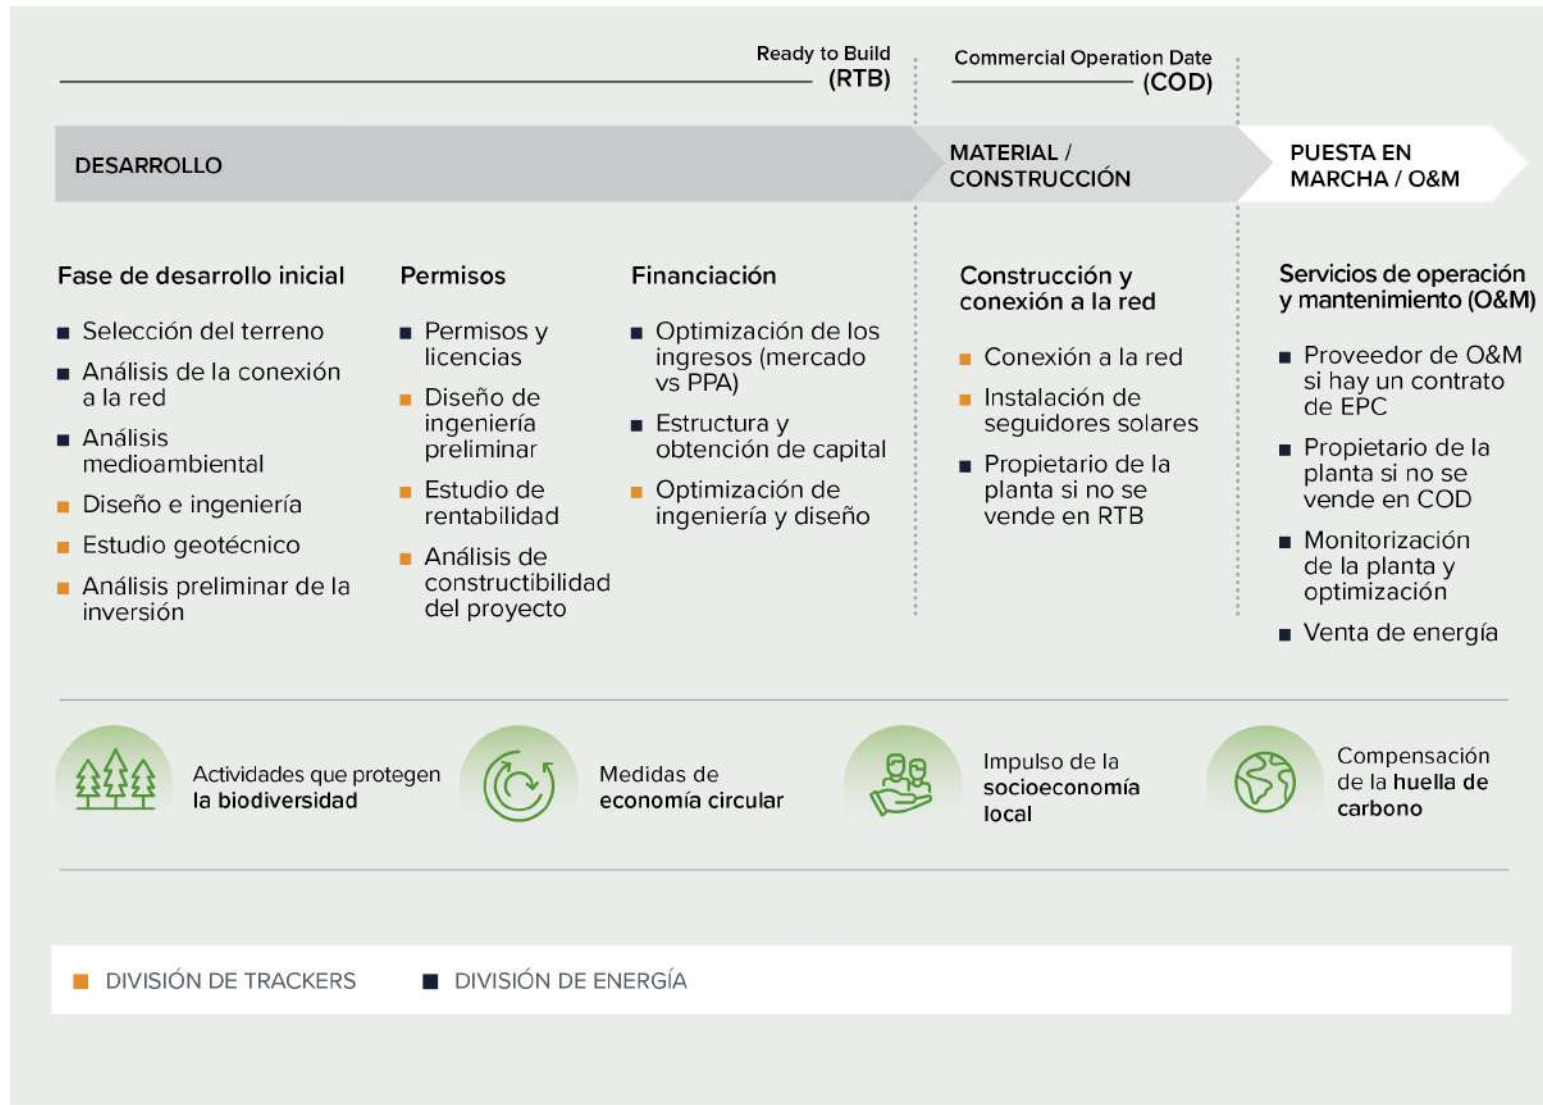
Ready to Build (RTB)

Commercial Operation Date (COD)

DESARROLLO

MATERIAL / CONSTRUCCIÓN

PUESTA EN MARCHA / O&M

Fase de desarrollo inicial

- Selección del terreno
- Análisis de la conexión a la red
- Análisis medioambiental
- Diseño e ingeniería
- Estudio geotécnico
- Análisis preliminar de la inversión

Permisos

- Permisos y licencias
- Diseño de ingeniería preliminar
- Estudio de rentabilidad
- Análisis de constructibilidad del proyecto

Financiación

- Optimización de los ingresos (mercado vs PPA)
- Estructura y obtención de capital
- Optimización de ingeniería y diseño

Construcción y conexión a la red

- Conexión a la red
- Instalación de seguidores solares
- Propietario de la planta si no se vende en RTB

Servicios de operación y mantenimiento (O&M)

- Proveedor de O&M si hay un contrato de EPC
- Propietario de la planta si no se vende en COD
- Monitorización de la planta y optimización
- Venta de energía

Actividades que protegen la biodiversidad

Medidas de economía circular

Impulso de la socioeconomía local

Compensación de la huella de carbono

DIVISIÓN DE TRACKERS

DIVISIÓN DE ENERGÍA